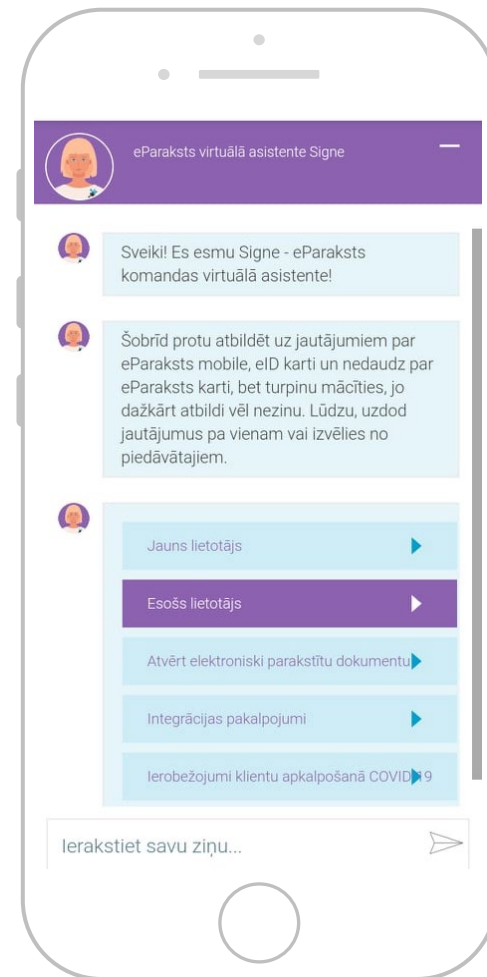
eParaksts virtuālā asistente Signe

Sveiki! Es esmu Signe - eParaksts komandas virtuālā asistente!

Šobrīd protu atbildēt uz jautājumiem par eParaksts mobile, eID karti un nedaudz par eParaksts karti, bet turpinu mācīties, jo dažkārt atbildi vēl nezinu. Lūdzu, uzdod jautājumus pa vienam vai izvēlies no piedāvātajiem.

Jauns lietotājs

Esošs lietotājs

Atvērt elektroniski parakstītu dokumentu

Integrācijas pakalpojumi

Ierobežojumi klientu apkalpošanā COVID-19

Ierakstiet savu ziņu...